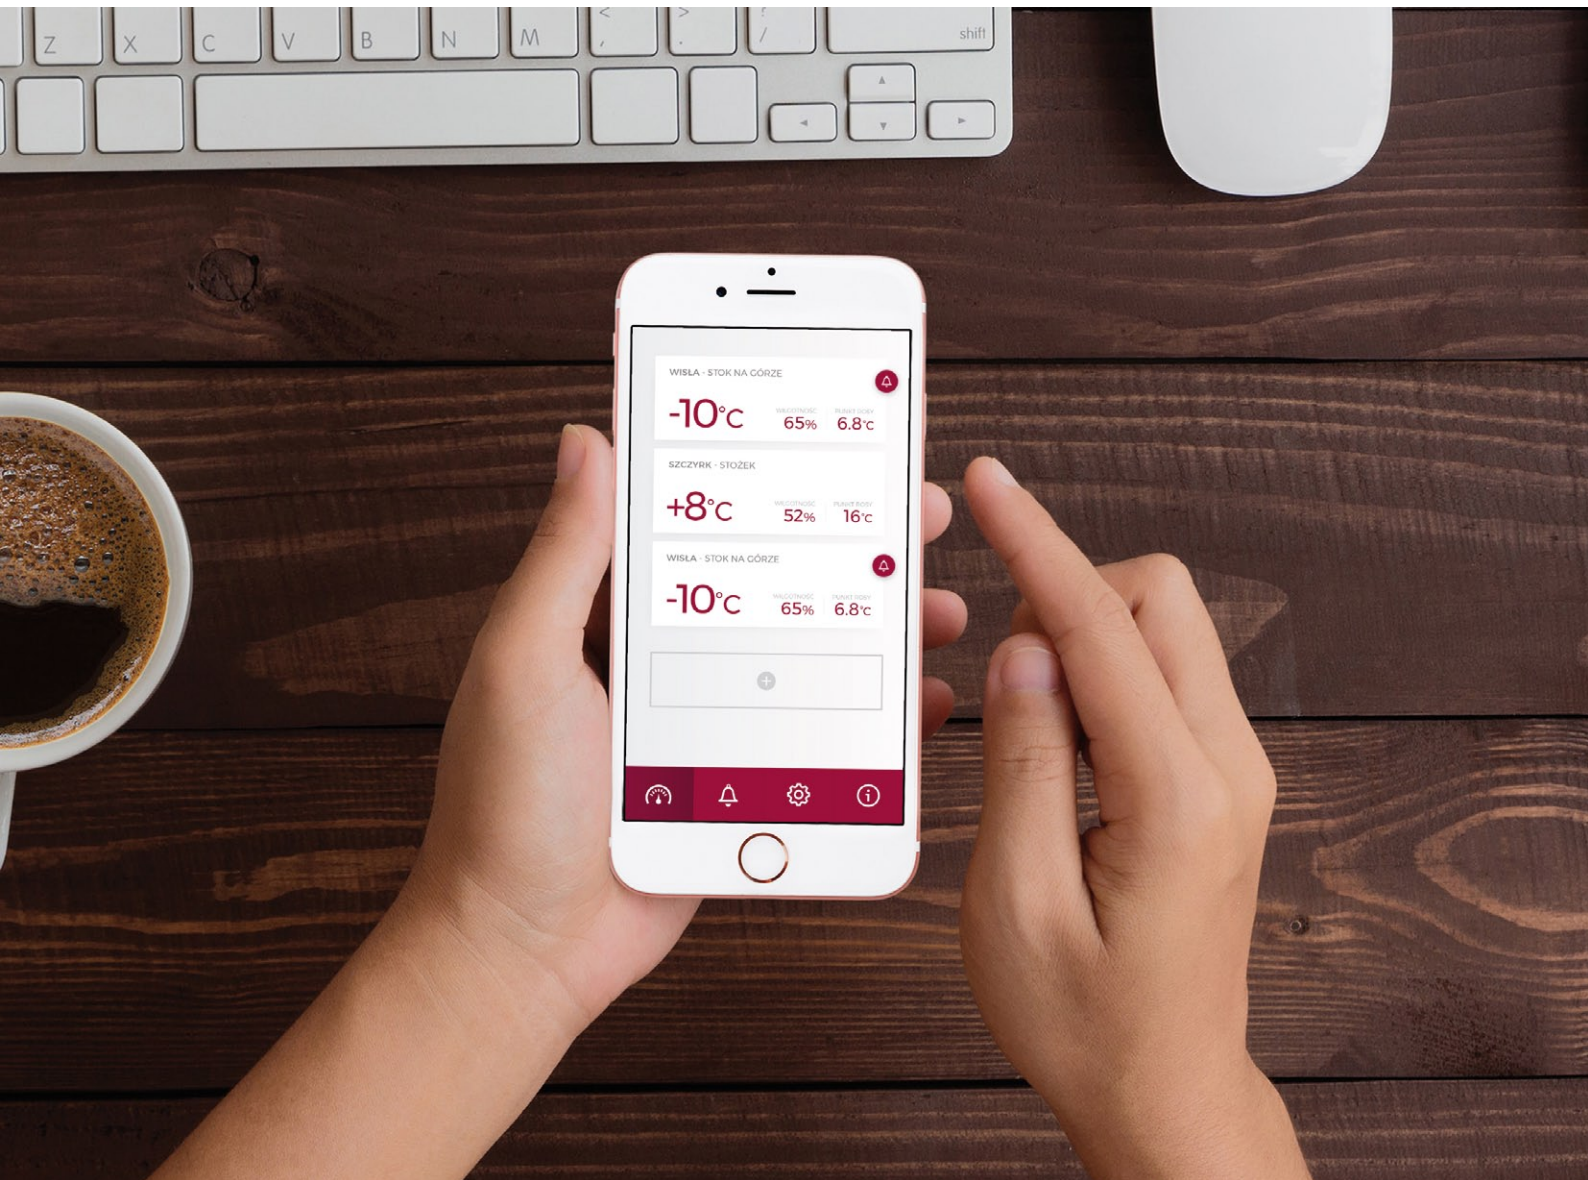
Z X C V B N M < > ? shift

WISŁA · STOK NA GÓRZE
-10°C
WILGOTNOŚĆ 65%
PUNKT ROSY 6.8°C

SZCZYRK · STOŻEK
+8°C
WILGOTNOŚĆ 52%
PUNKT ROSY 16°C

WISŁA · STOK NA GÓRZE
-10°C
WILGOTNOŚĆ 65%
PUNKT ROSY 6.8°C